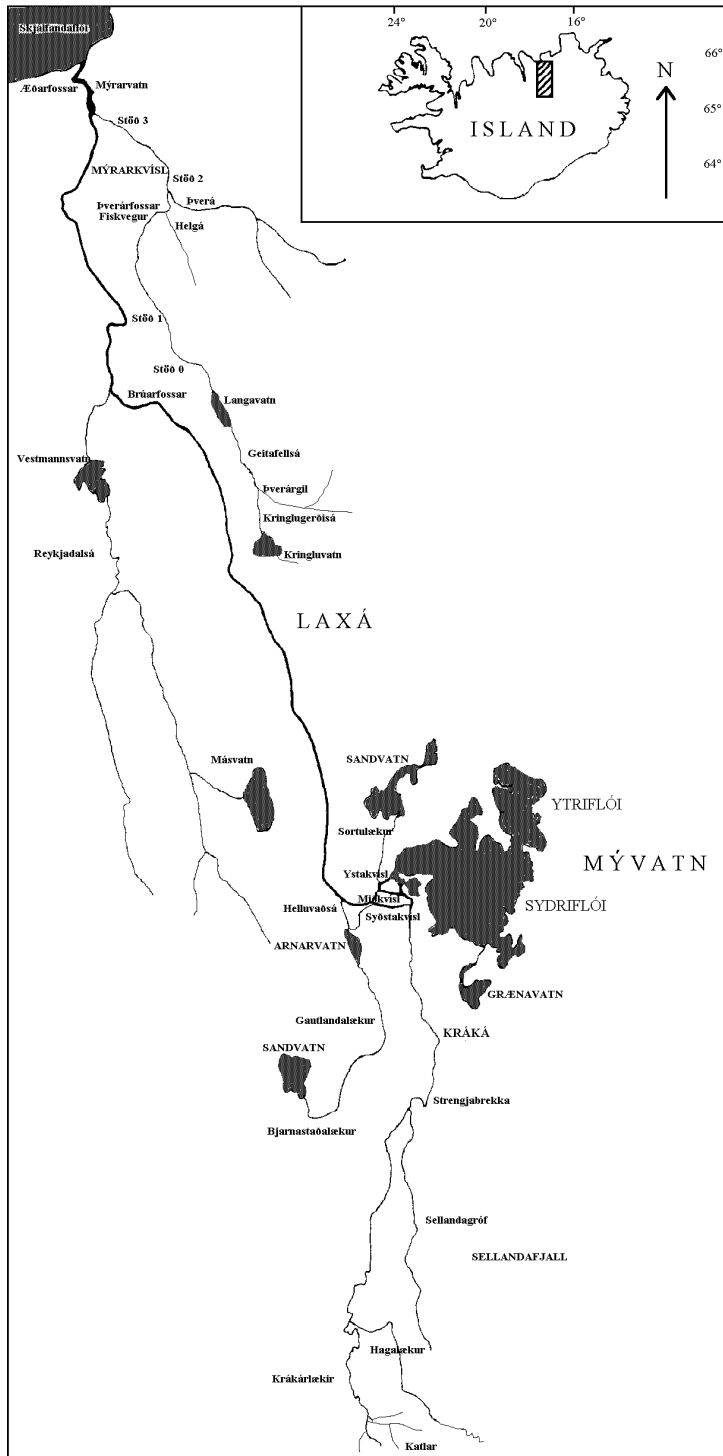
Skjálfandaflói
24°
20°
16°
66°
65°
64°
N
ISLAND
Mýrarvatn
Æðarfossar
Stöð 3
MÝRARKVÍSL
Stöð 2
Þverá
Þverárfossar
Fiskvegur
Helgá
Stöð 1
Stöð 0
Brúarfossar
Langavatn
Vestmannsvatn
Geitafellsá
Þverárgil
Kringlugerðisá
Kringluvatn
Reykjadalsá
LAXÁ
SANDVATN
Másvatn
YTRIFLÓI
Sortulækur
MÝVATN
Ystakvísl
Miðkvísl
Helluvaðsá
Syðstakvísl
SYDRIFLÓI
ARNARVATN
GRÆNAVATN
Gautlandalækur
KRÁKÁ
SANDVATN
Strengjabrekka
Bjarnastaðalækur
Sellandagróf
SELLANDAFJALL
Hagalækur
Krákárlækir
Katlar